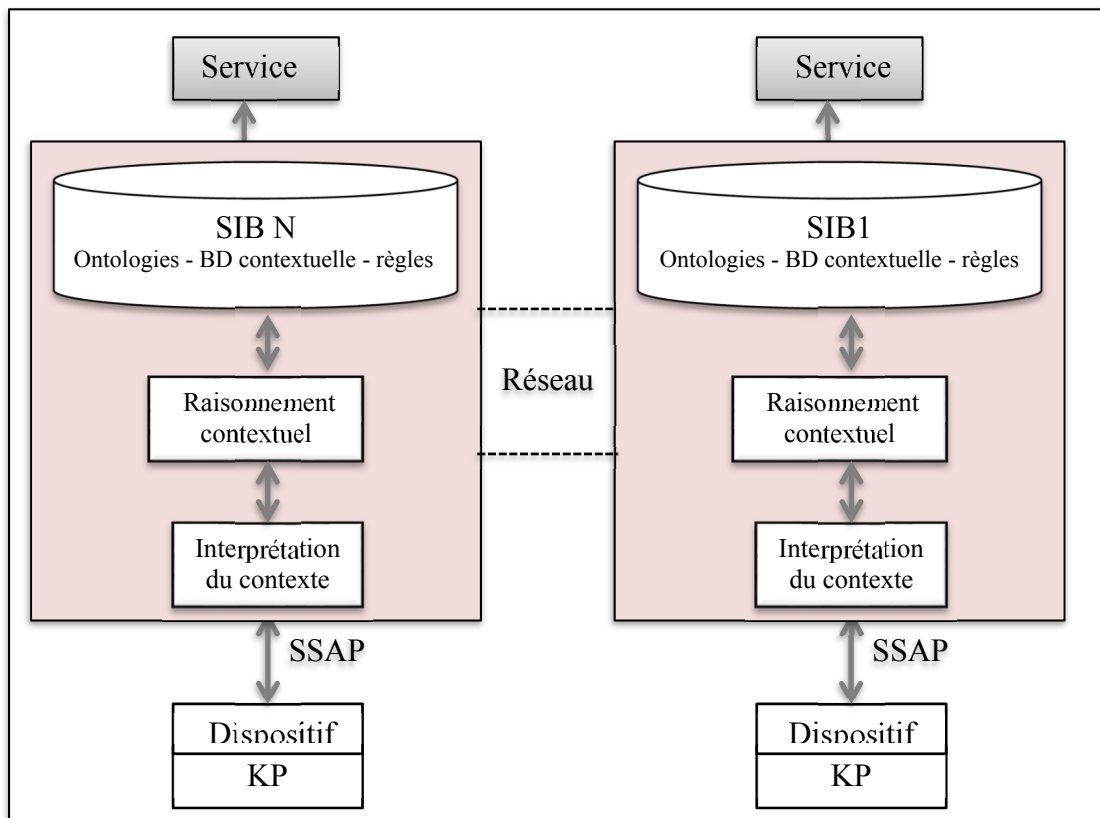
Service

SIB N
Ontologies - BD contextuelle - règles

Raisonnement contextuel

Interprétation du contexte

SSAP

Dispositif

KP

Réseau

Service

SIB1
Ontologies - BD contextuelle - règles

Raisonnement contextuel

Interprétation du contexte

SSAP

Dispositif

KP